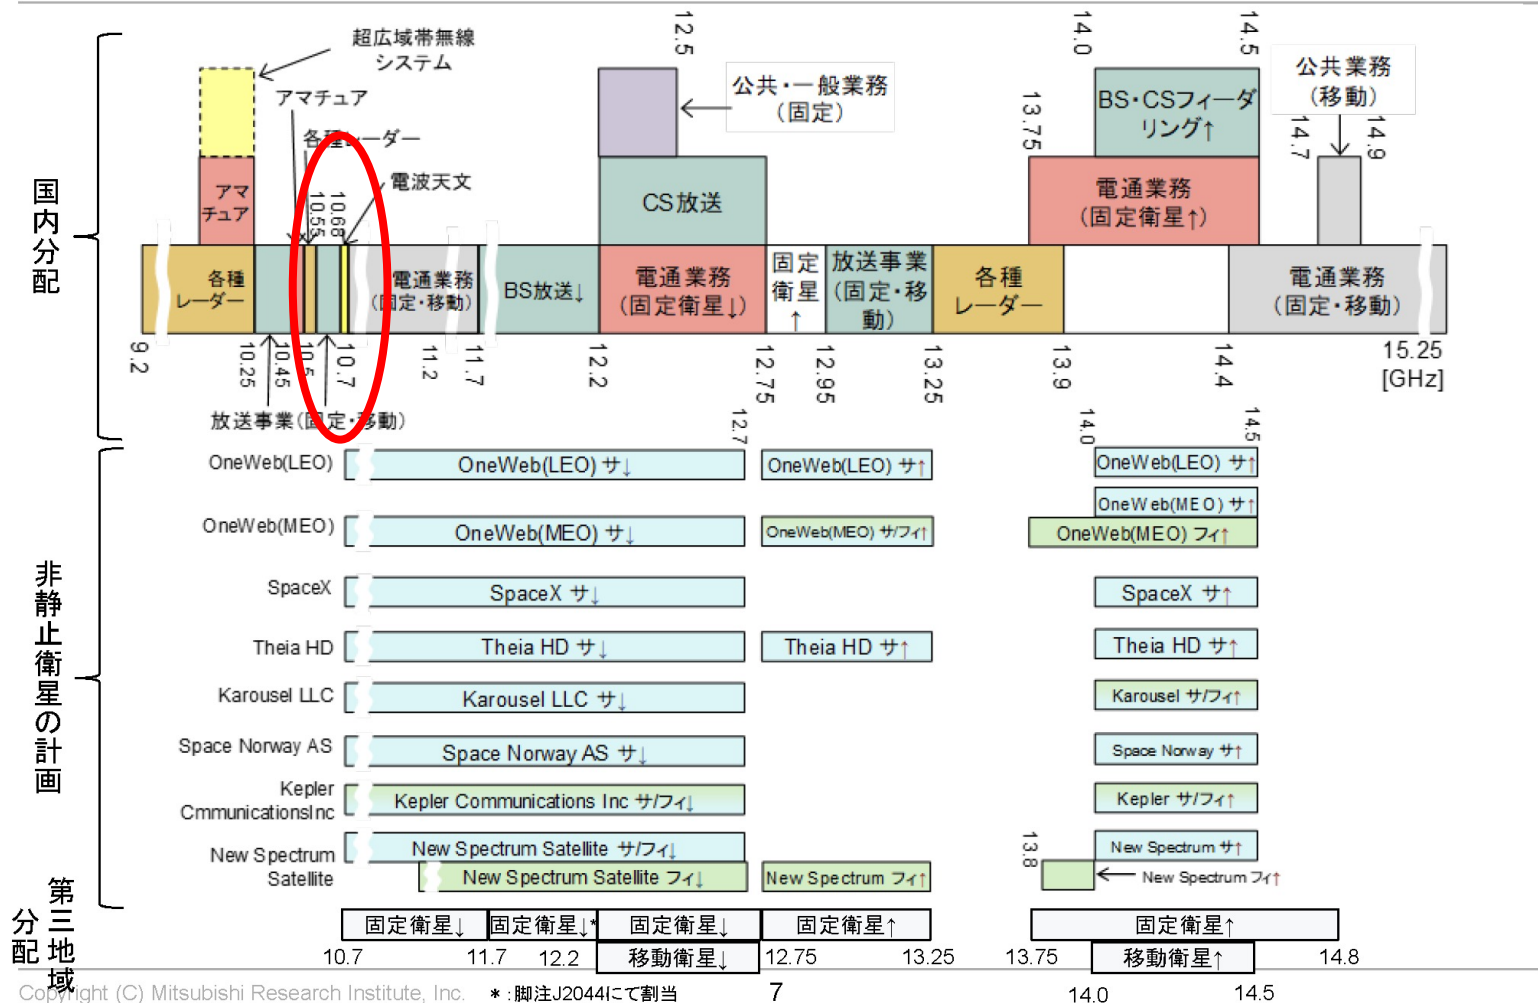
国内分配

超広域帯無線システム
アマチュア
各種レーダー
電波天文
アマチュア
10.55
10.68
12.5
公共・一般業務（固定）
CS放送
14.0
14.5
13.75
BS・CSフィーダリンク↑
電通業務（固定衛星↑）
公共業務（移動）
14.7
14.9
各種レーダー
電通業務（固定・移動）
BS放送↓
電通業務（固定衛星↓）
固定衛星↑
放送事業（固定・移動）
各種レーダー
電通業務（固定・移動）
9.2
10.25
10.45
10.5
10.7
11.2
11.7
12.2
12.75
12.95
13.25
13.9
14.4
15.25 [GHz]
放送事業（固定・移動）
12.7
14.0
14.5

非静止衛星の計画

| | | | |
|---|---|---|---|
| OneWeb(LEO) | OneWeb(LEO) サ↓ | OneWeb(LEO) サ↑ | OneWeb(LEO) サ↑ |
| OneWeb(MEO) | OneWeb(MEO) サ↓ | OneWeb(MEO) サ/フィ↑ | OneWeb(MEO) サ↑ / OneWeb(MEO) フィ↑ |
| SpaceX | SpaceX サ↓ | | SpaceX サ↑ |
| Theia HD | Theia HD サ↓ | Theia HD サ↑ | Theia HD サ↑ |
| Karousel LLC | Karousel LLC サ↓ | | Karousel サ/フィ↑ |
| Space Norway AS | Space Norway AS サ↓ | | Space Norway サ↑ |
| Kepler CmmunicationsInc | Kepler Communications Inc サ/フィ↓ | | Kepler サ/フィ↑ |
| New Spectrum Satellite | New Spectrum Satellite サ/フィ↓ / New Spectrum Satellite フィ↓ | New Spectrum フィ↑ | New Spectrum サ↑ / New Spectrum フィ↑ |

13.8

第三地域分配
固定衛星↓ 固定衛星↓* 固定衛星↓ 固定衛星↑ 固定衛星↑
移動衛星↓ 移動衛星↑
10.7 11.7 12.2 12.75 13.25 13.75 14.8
14.0 14.5

Copyright (C) Mitsubishi Research Institute, Inc.
＊：脚注J2044にて割当
7